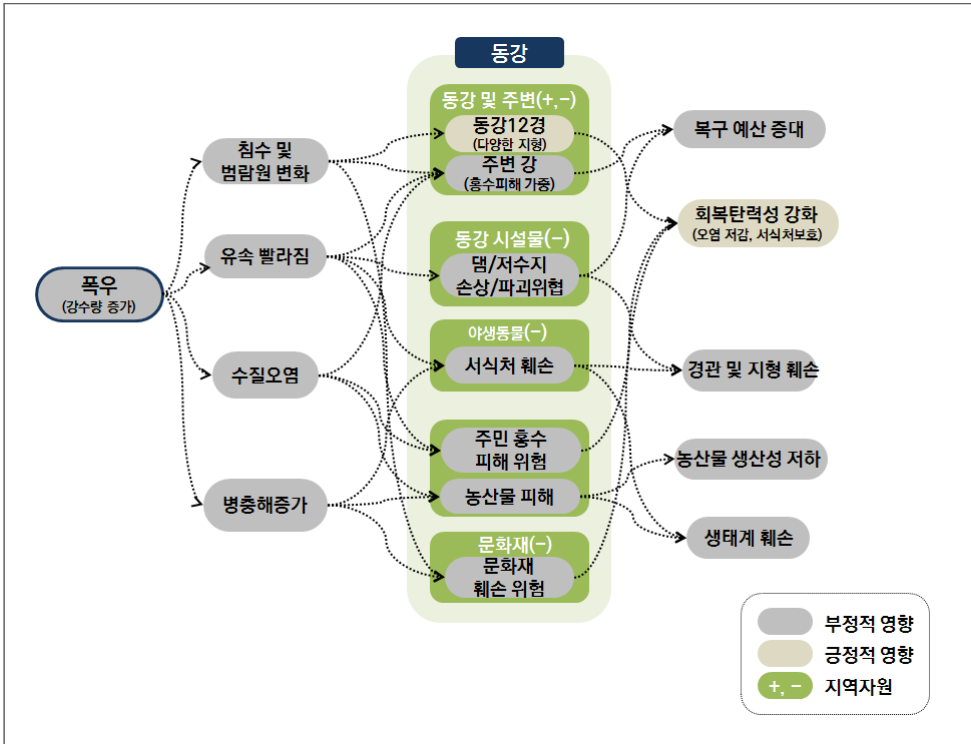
동강

폭우
(강수량 증가)

침수 및 범람원 변화

유속 빨라짐

수질오염

병충해증가

동강 및 주변(+,−)

동강12경
(다양한 지형)

주변 강
(홍수피해 가중)

동강 시설물(−)

댐/저수지 손상/파괴위협

야생동물(−)

서식처 훼손

주민 홍수 피해 위험

농산물 피해

문화재(−)

문화재 훼손 위험

복구 예산 증대

회복탄력성 강화
(오염 저감, 서식처보호)

경관 및 지형 훼손

농산물 생산성 저하

생태계 훼손

부정적 영향

긍정적 영향

+, − 지역자원